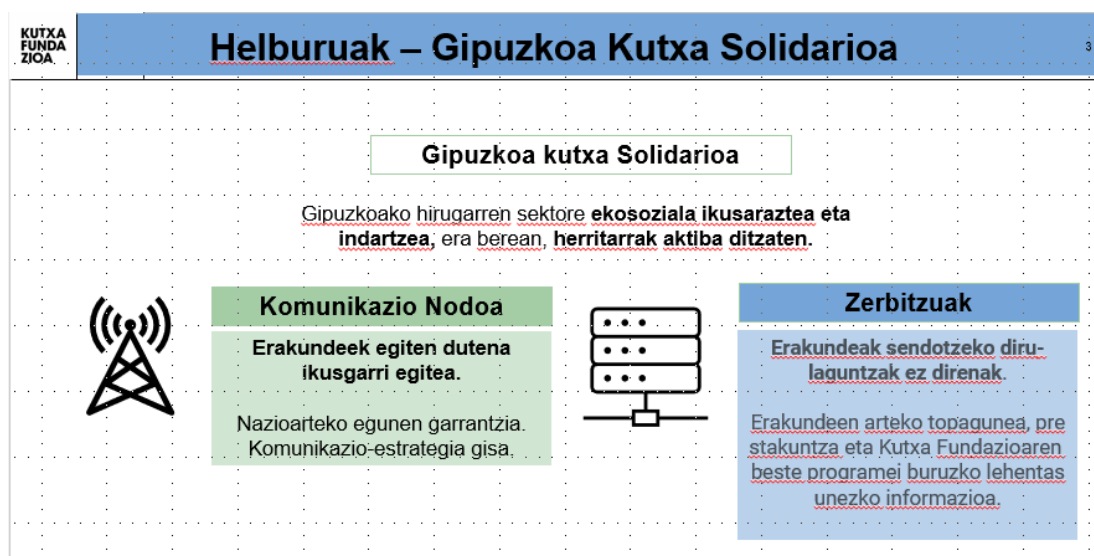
KUTXA FUNDA ZIOA

Helburuak – Gipuzkoa Kutxa Solidarioa

3

Gipuzkoa kutxa Solidarioa

Gipuzkoako hirugarren sektore **ekosoziala ikusaraztea eta indartzea**, era berean, **herritarrak aktiba ditzaten**.

Komunikazio Nodoa

**Erakundeek egiten dutena ikusgarri egitea.**

Nazioarteko egunen garrantzia. Komunikazio-estrategia gisa.

Zerbitzuak

**Erakundeak sendotzeko dirulaguntzak ez direnak.**

Erakundeen arteko topagunea, pre stakuntza eta Kutxa Fundazioaren beste programei buruzko lehentas unezko informazioa.